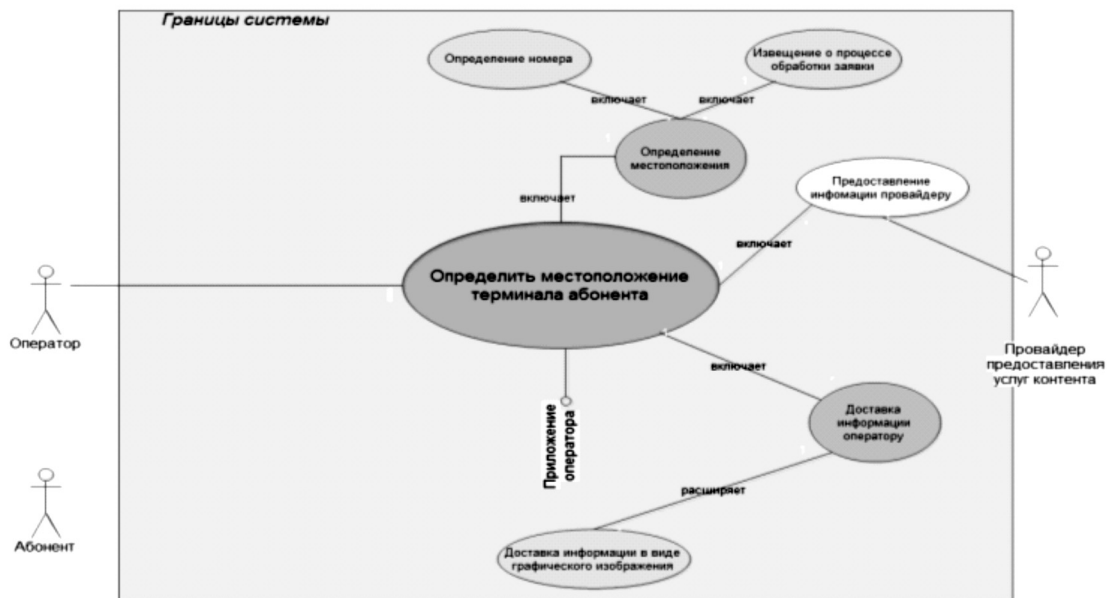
Границы системы

Определение номера

Извещение о процессе обработки заявки

включает

включает

Определение местоположения

включает

Предоставление инфомации провайдеру

включает

Определить местоположение терминала абонента

Оператор

Провайдер предоставления услуг контента

включает

Приложение оператора

Доставка информации оператору

Абонент

расширяет

Доставка информации в виде графического изображения